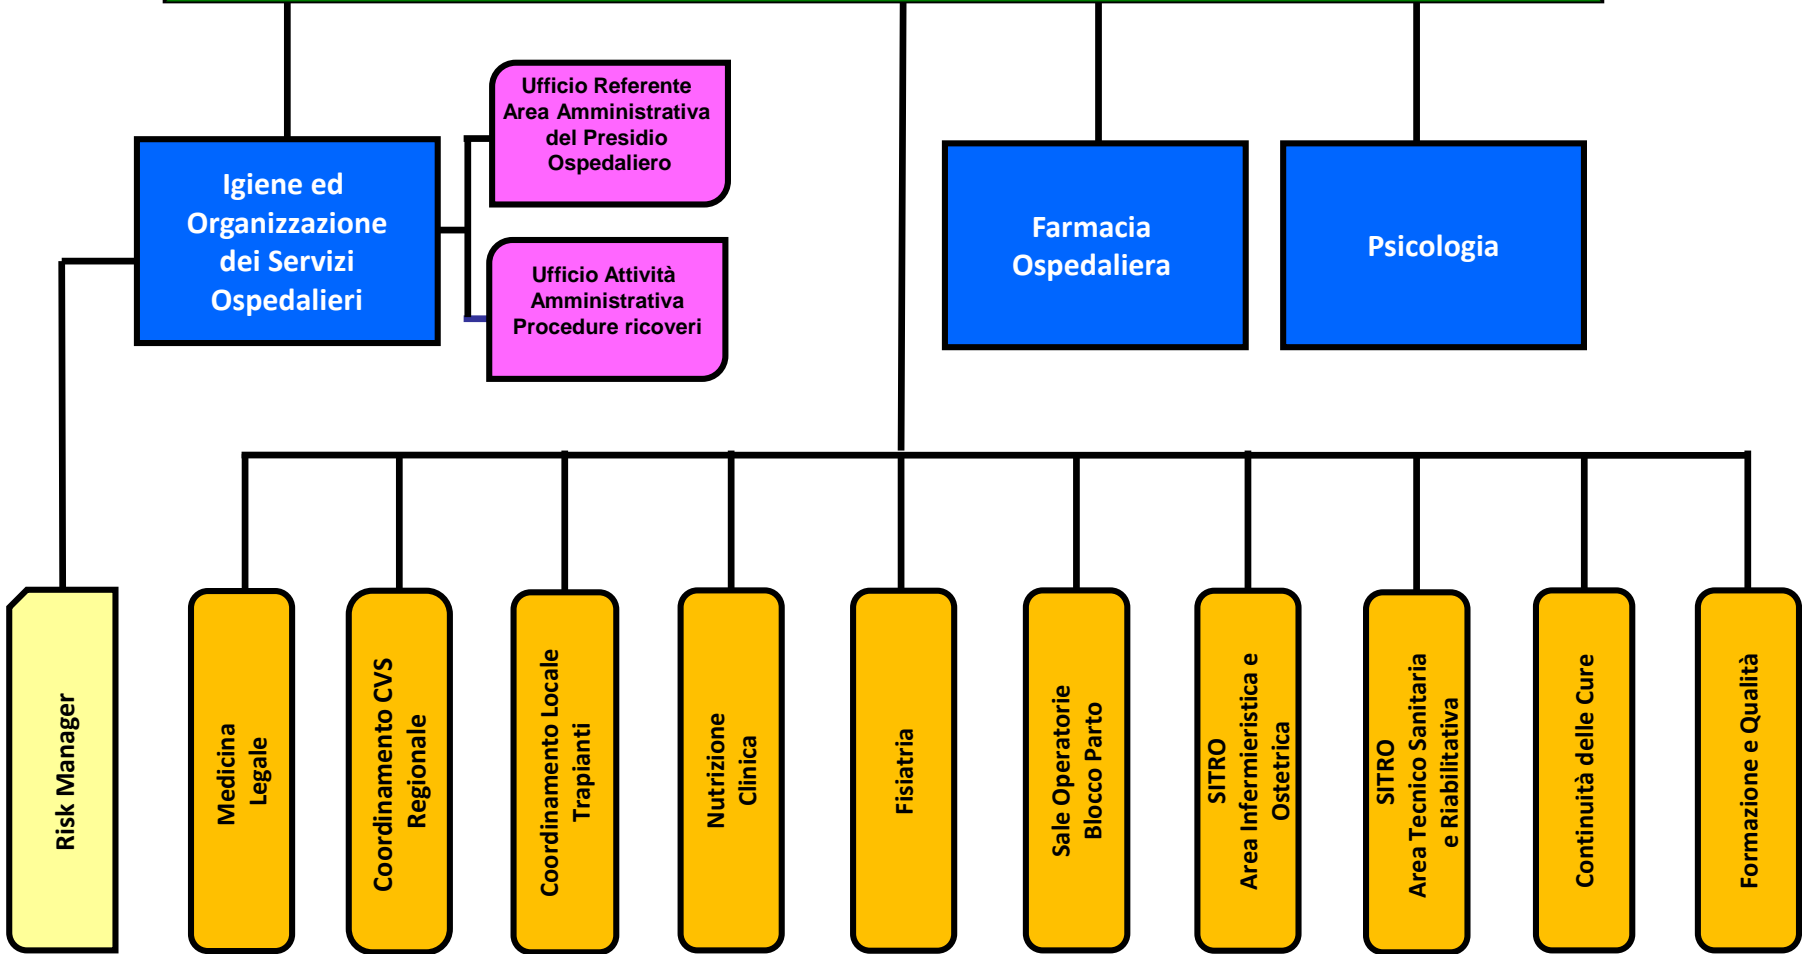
Igiene ed Organizzazione dei Servizi Ospedalieri

Ufficio Referente Area Amministrativa del Presidio Ospedaliero

Ufficio Attività Amministrativa Procedure ricoveri

Farmacia Ospedaliera

Psicologia

Risk Manager

Medicina Legale

Coordinamento CVS Regionale

Coordinamento Locale Trapianti

Nutrizione Clinica

Fisiatria

Sale Operatorie Blocco Parto

SITRO Area Infermieristica e Ostetrica

SITRO Area Tecnico Sanitaria e Riabilitativa

Continuità delle Cure

Formazione e Qualità